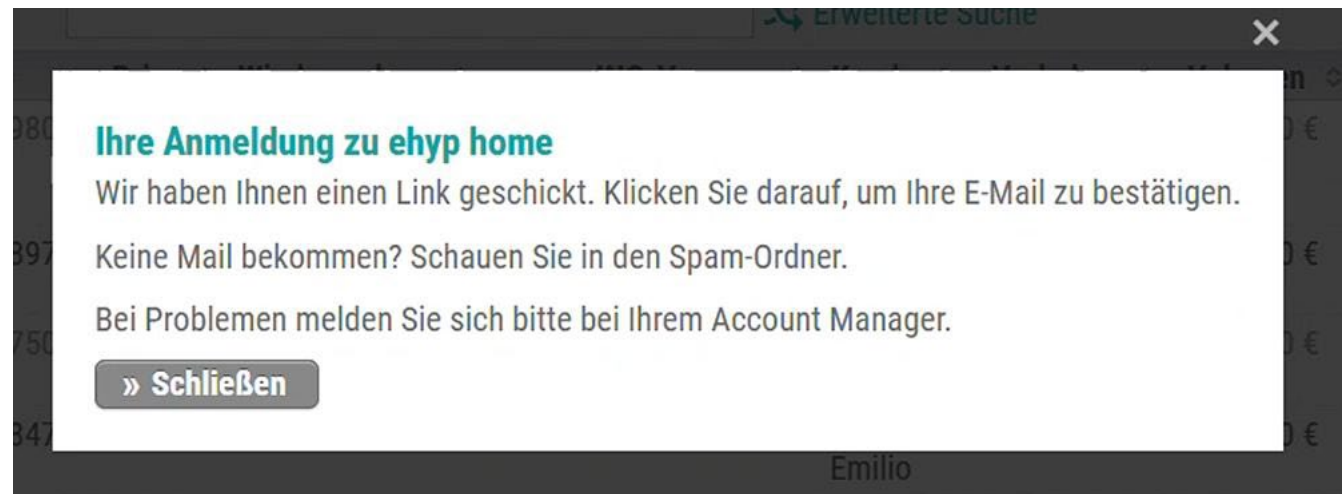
Erweiterte Suche

×

Ihre Anmeldung zu ehyp home

Wir haben Ihnen einen Link geschickt. Klicken Sie darauf, um Ihre E-Mail zu bestätigen.

Keine Mail bekommen? Schauen Sie in den Spam-Ordner.

Bei Problemen melden Sie sich bitte bei Ihrem Account Manager.

» Schließen

Emilio